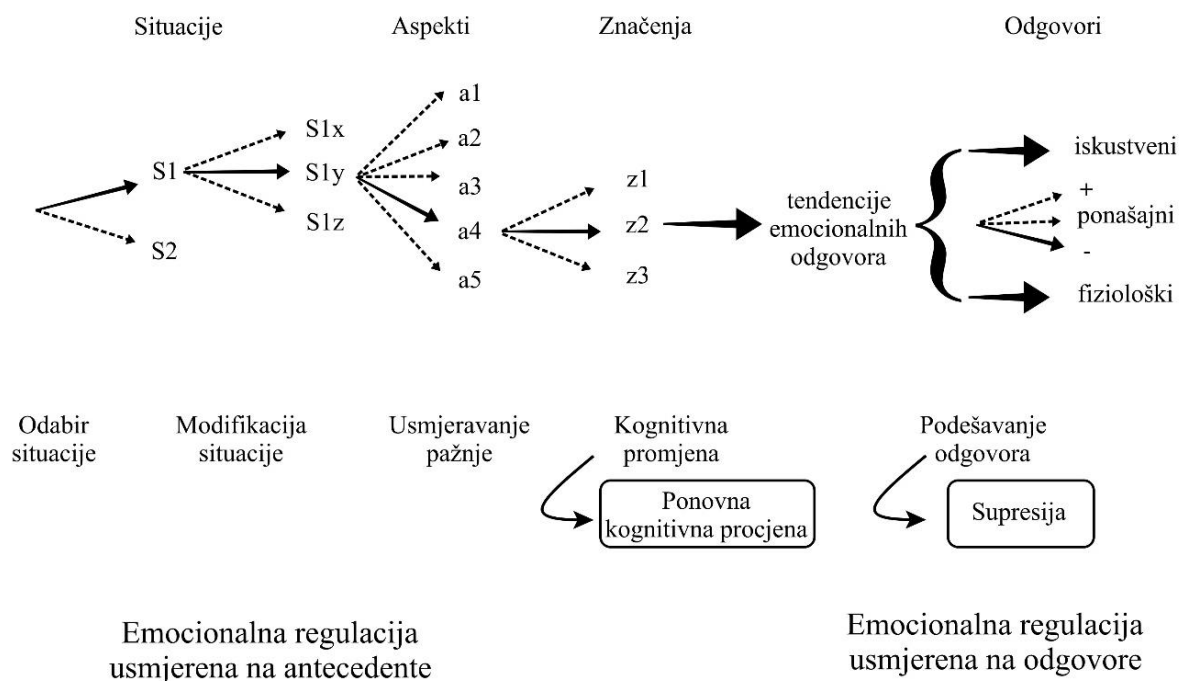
Situacije

Aspekti

Značenja

Odgovori

S1

S2

S1x

S1y

S1z

a1

a2

a3

a4

a5

z1

z2

z3

tendencije emocionalnih odgovora

iskustveni

+

ponašajni

-

fiziološki

Odabir situacije

Modifikacija situacije

Usmjeravanje pažnje

Kognitivna promjena

Ponovna kognitivna procjena

Podešavanje odgovora

Supresija

Emocionalna regulacija usmjerena na antecedente

Emocionalna regulacija usmjerena na odgovore